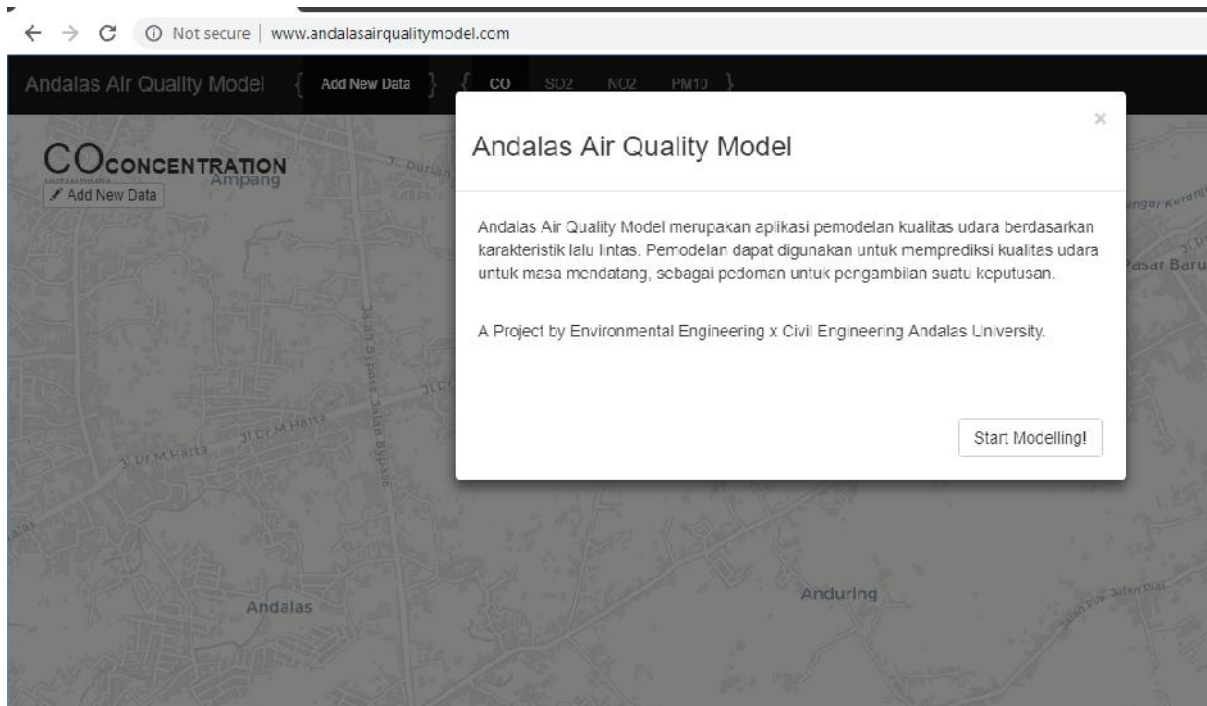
Not secure | www.andalasairqualitymodel.com

Andalas Air Quality Model { Add New Data } { CO SO2 NO2 PM10 }

CO CONCENTRATION
Add New Data

Ampang
Jl. Durian
Jl. Dr M Hatta
Jl. Dr M Hatta
Jalan Bypass Jalan Bypass
Pasar Baru
Andalas
Anduring
Jalan Pub Jalan Dial

Andalas Air Quality Model

×

Andalas Air Quality Model merupakan aplikasi pemodelan kualitas udara berdasarkan karakteristik lalu lintas. Pemodelan dapat digunakan untuk memprediksi kualitas udara untuk masa mendatang, sebagai pedoman untuk pengambilan suatu keputusan.

A Project by Environmental Engineering x Civil Engineering Andalas University.

Start Modelling!